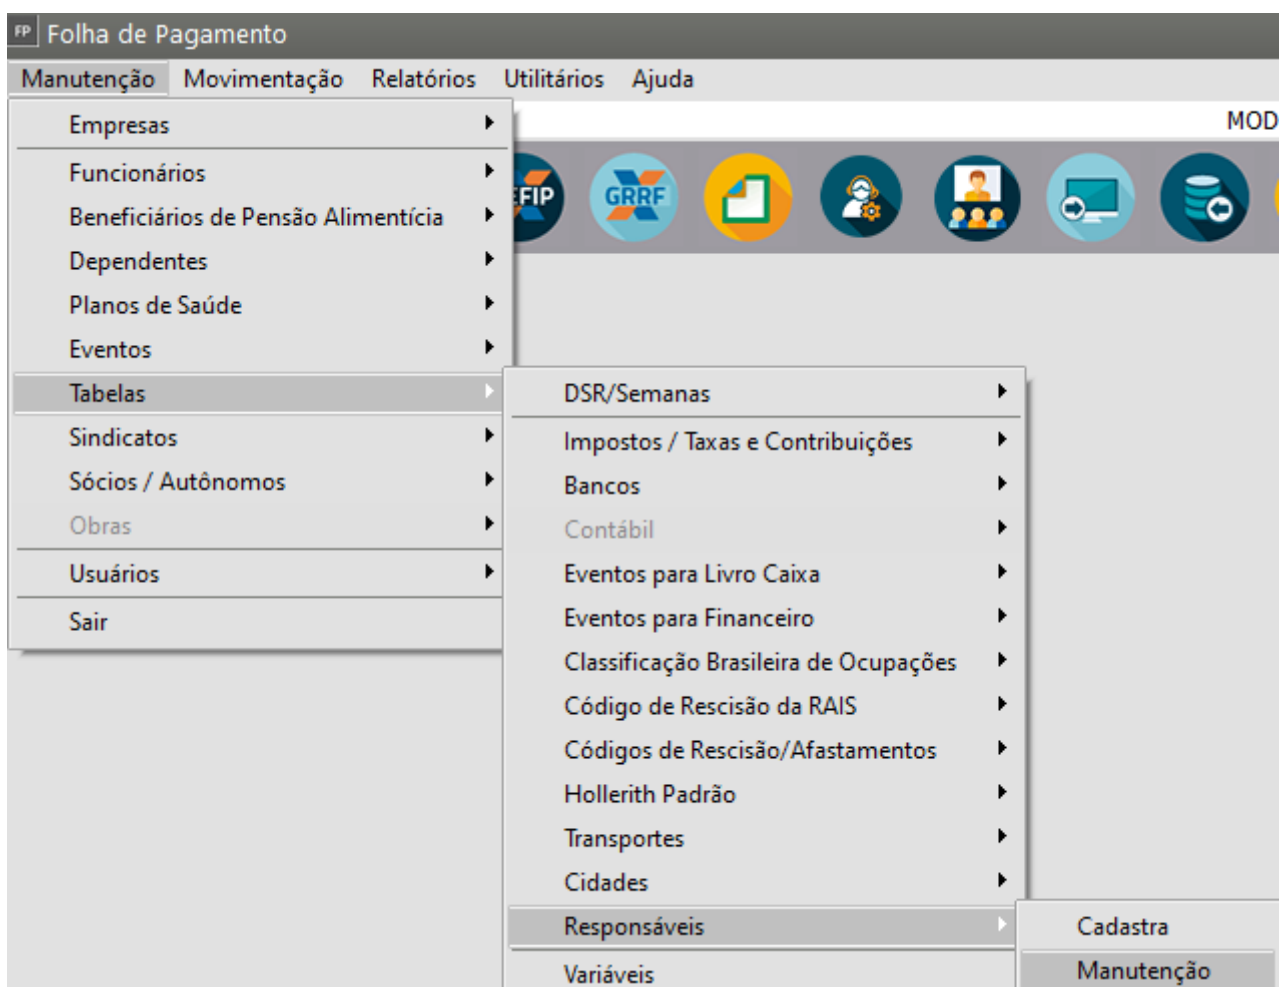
FP Folha de Pagamento

Manutenção Movimentação Relatórios Utilitários Ajuda

MOD

Empresas
Funcionários
Beneficiários de Pensão Alimentícia
Dependentes
Planos de Saúde
Eventos
Tabelas
Sindicatos
Sócios / Autônomos
Obras
Usuários
Sair

EFIP GRRF

DSR/Semanas
Impostos / Taxas e Contribuições
Bancos
Contábil
Eventos para Livro Caixa
Eventos para Financeiro
Classificação Brasileira de Ocupações
Código de Rescisão da RAIS
Códigos de Rescisão/Afastamentos
Hollerith Padrão
Transportes
Cidades
Responsáveis
Variáveis

Cadastra
Manutenção